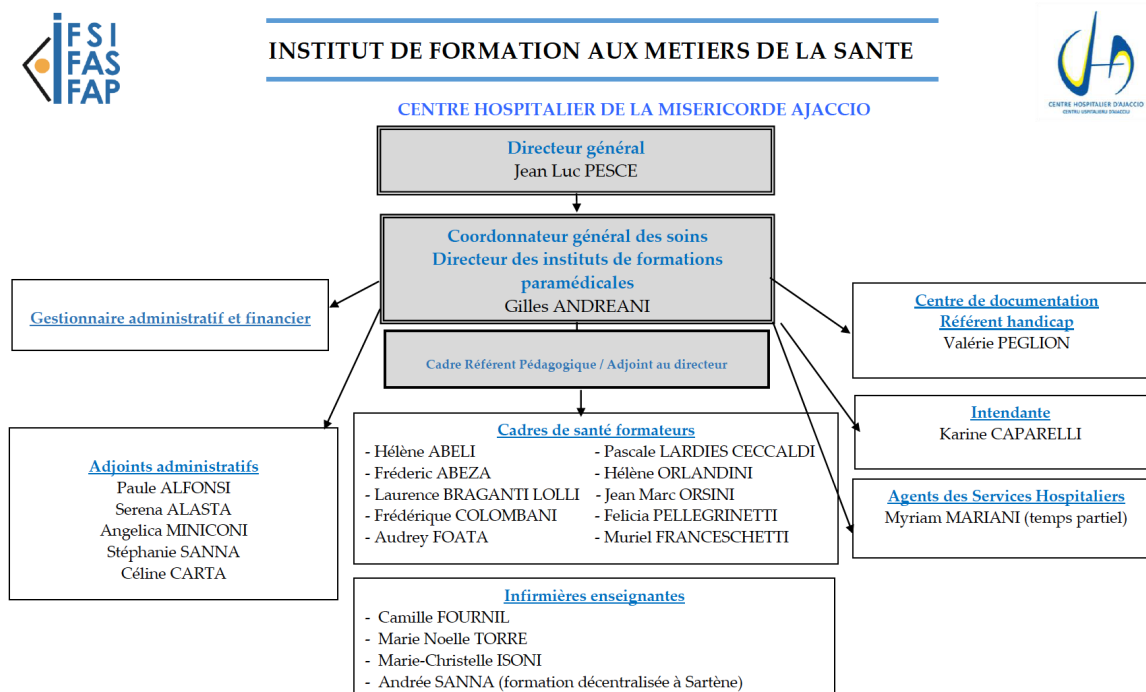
IFSI
IFAS
IFAP

INSTITUT DE FORMATION AUX METIERS DE LA SANTE

CENTRE HOSPITALIER D'AJACCIO
CENTRU OSPITALIERU D'AIACCIU

CENTRE HOSPITALIER DE LA MISERICORDE AJACCIO

Directeur général
Jean Luc PESCE

Coordonnateur général des soins
Directeur des instituts de formations paramédicales
Gilles ANDREANI

Gestionnaire administratif et financier

Cadre Référent Pédagogique / Adjoint au directeur

Centre de documentation
Référent handicap
Valérie PEGLION

Intendante
Karine CAPARELLI

Agents des Services Hospitaliers
Myriam MARIANI (temps partiel)

Adjoints administratifs
Paule ALFONSI
Serena ALASTA
Angelica MINICONI
Stéphanie SANNA
Céline CARTA

Cadres de santé formateurs
- Hélène ABELI
- Fréderic ABEZA
- Laurence BRAGANTI LOLLI
- Frédérique COLOMBANI
- Audrey FOATA
- Pascale LARDIES CECCALDI
- Hélène ORLANDINI
- Jean Marc ORSINI
- Felicia PELLEGRINETTI
- Muriel FRANCESCHETTI

Infirmières enseignantes
- Camille FOURNIL
- Marie Noelle TORRE
- Marie-Christelle ISONI
- Andrée SANNA (formation décentralisée à Sartène)